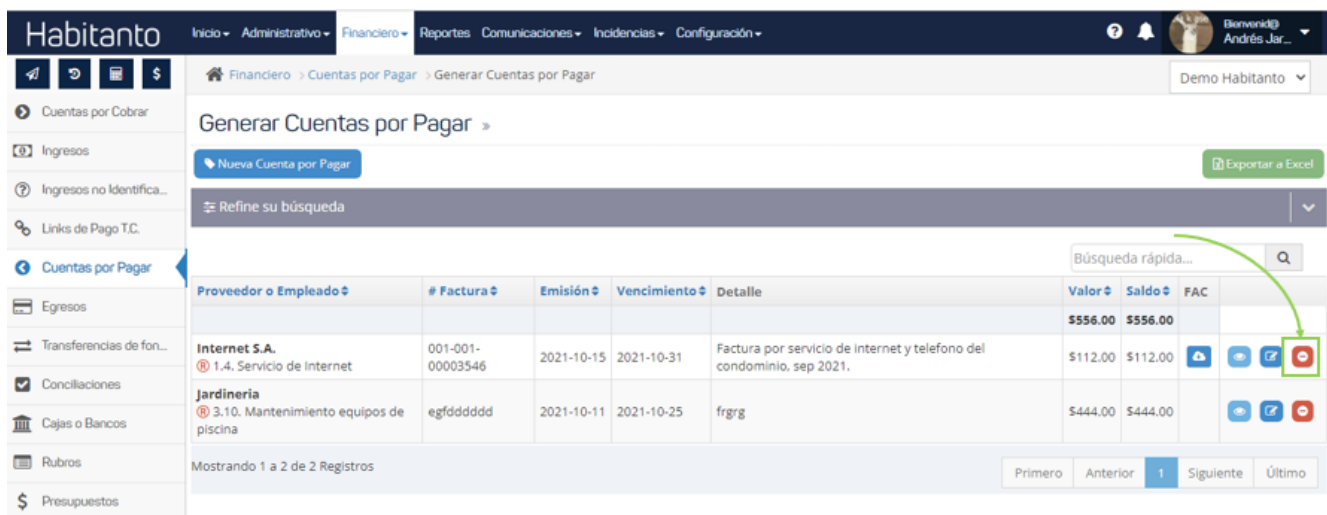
Habitanto

Inicio ▾ Administrativo ▾ Financiero ▾ Reportes Comunicaciones ▾ Incidencias ▾ Configuración ▾

Bienvenid@ Andrés Jar...

Cuentas por Cobrar
Ingresos
Ingresos no Identifica...
Links de Pago T.C.
Cuentas por Pagar
Egresos
Transferencias de fon...
Conciliaciones
Cajas o Bancos
Rubros
Presupuestos

Financiero > Cuentas por Pagar > Generar Cuentas por Pagar

Demo Habitanto

Generar Cuentas por Pagar »

Nueva Cuenta por Pagar

Exportar a Excel

Refine su búsqueda

Búsqueda rápida...

| Proveedor o Empleado | # Factura | Emisión | Vencimiento | Detalle | Valor | Saldo | FAC | |
|---|---|---|---|---|---|---|---|---|
| | | | | | $556.00 | $556.00 | | |
| Internet S.A. ® 1.4. Servicio de Internet | 001-001-00003546 | 2021-10-15 | 2021-10-31 | Factura por servicio de internet y telefono del condominio, sep 2021. | $112.00 | $112.00 | | |
| Jardineria ® 3.10. Mantenimiento equipos de piscina | egfdddddd | 2021-10-11 | 2021-10-25 | frgrg | $444.00 | $444.00 | | |

Mostrando 1 a 2 de 2 Registros

Primero Anterior 1 Siguiente Último